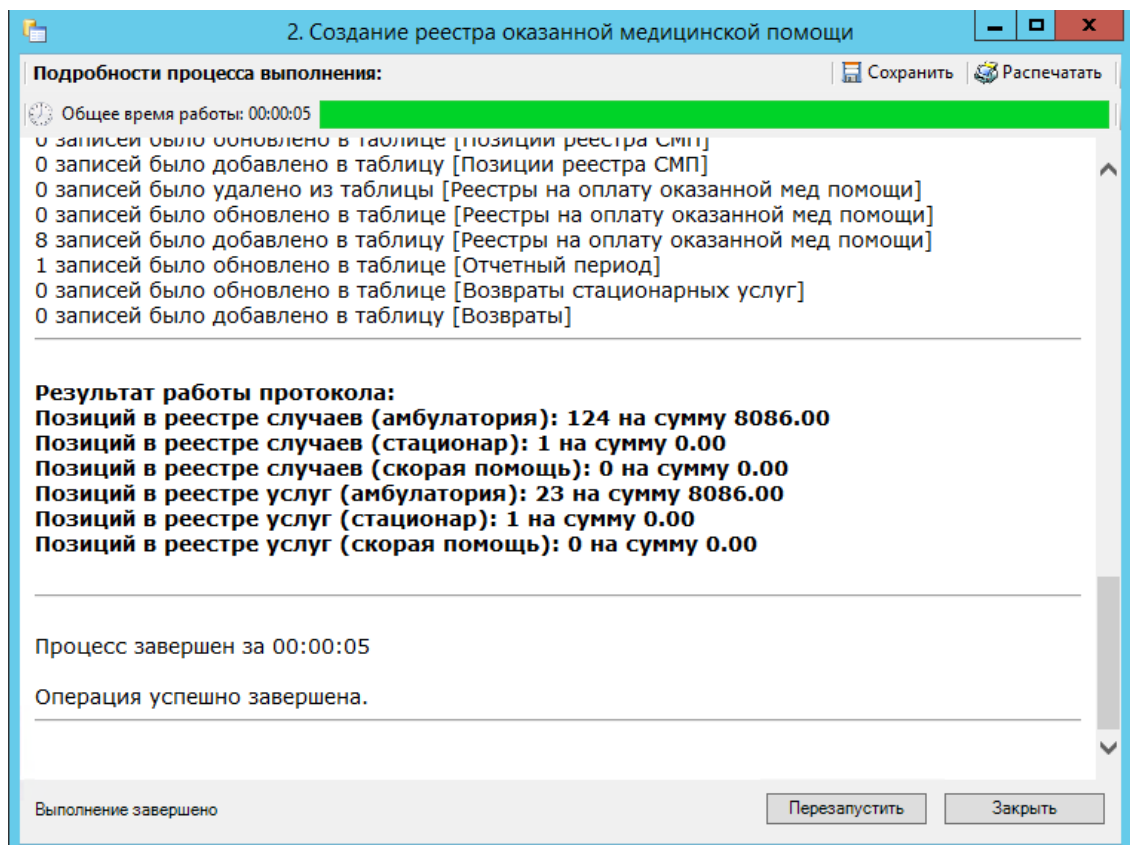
2. Создание реестра оказанной медицинской помощи

Подробности процесса выполнения:

Сохранить

Распечатать

Общее время работы: 00:00:05

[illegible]
0 записей было добавлено в таблицу [Позиции реестра СМП]
0 записей было удалено из таблицы [Реестры на оплату оказанной мед помощи]
0 записей было обновлено в таблице [Реестры на оплату оказанной мед помощи]
8 записей было добавлено в таблицу [Реестры на оплату оказанной мед помощи]
1 записей было обновлено в таблице [Отчетный период]
0 записей было обновлено в таблице [Возвраты стационарных услуг]
0 записей было добавлено в таблицу [Возвраты]

**Результат работы протокола:**
**Позиций в реестре случаев (амбулатория): 124 на сумму 8086.00**
**Позиций в реестре случаев (стационар): 1 на сумму 0.00**
**Позиций в реестре случаев (скорая помощь): 0 на сумму 0.00**
**Позиций в реестре услуг (амбулатория): 23 на сумму 8086.00**
**Позиций в реестре услуг (стационар): 1 на сумму 0.00**
**Позиций в реестре услуг (скорая помощь): 0 на сумму 0.00**

Процесс завершен за 00:00:05

Операция успешно завершена.

Выполнение завершено

Перезапустить

Закрыть